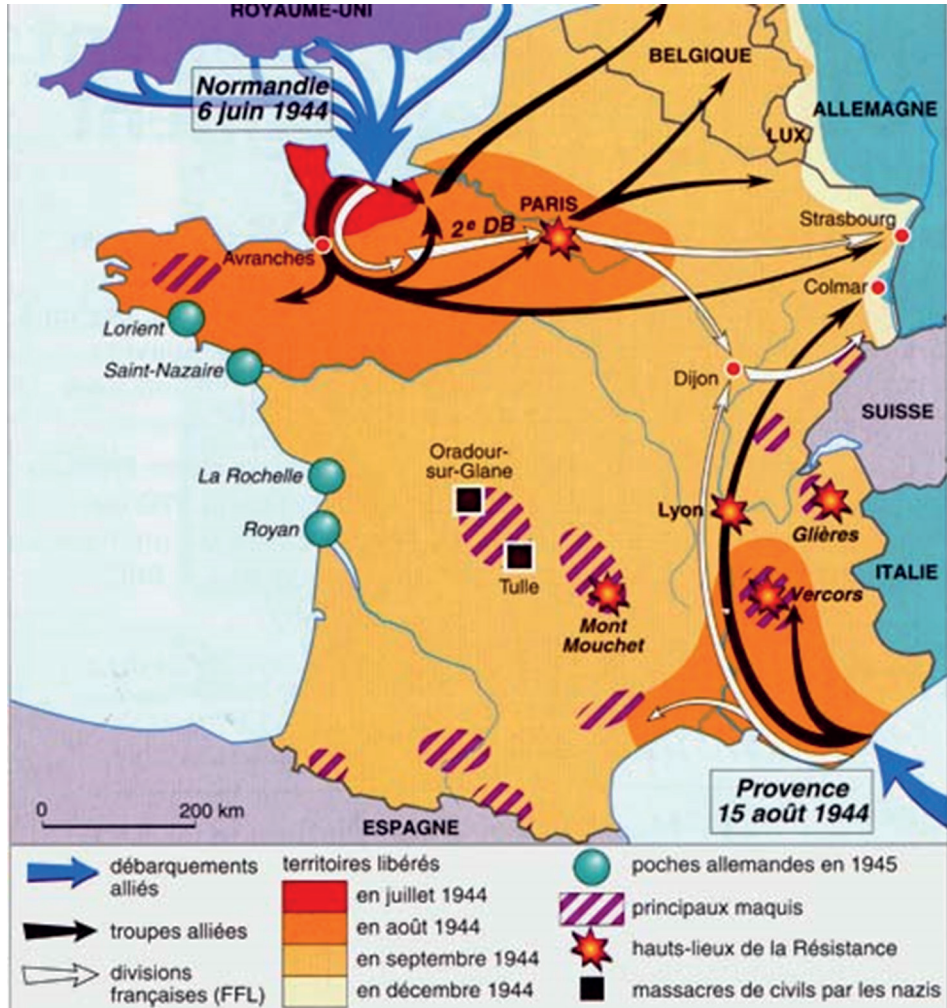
ROYAUME-UNI

Normandie
6 juin 1944

BELGIQUE

ALLEMAGNE

LUX

PARIS

$2^e$ DB

Strasbourg

Avranches

Colmar

Lorient

Saint-Nazaire

Dijon

SUISSE

La Rochelle

Oradour-sur-Glane

Lyon

Glières

Royan

Tulle

ITALIE

Vercors

Mont Mouchet

0 200 km

ESPAGNE

Provence
15 août 1944

débarquements alliés

troupes alliées

divisions françaises (FFL)

territoires libérés

en juillet 1944

en août 1944

en septembre 1944

en décembre 1944

poches allemandes en 1945

principaux maquis

hauts-lieux de la Résistance

massacres de civils par les nazis